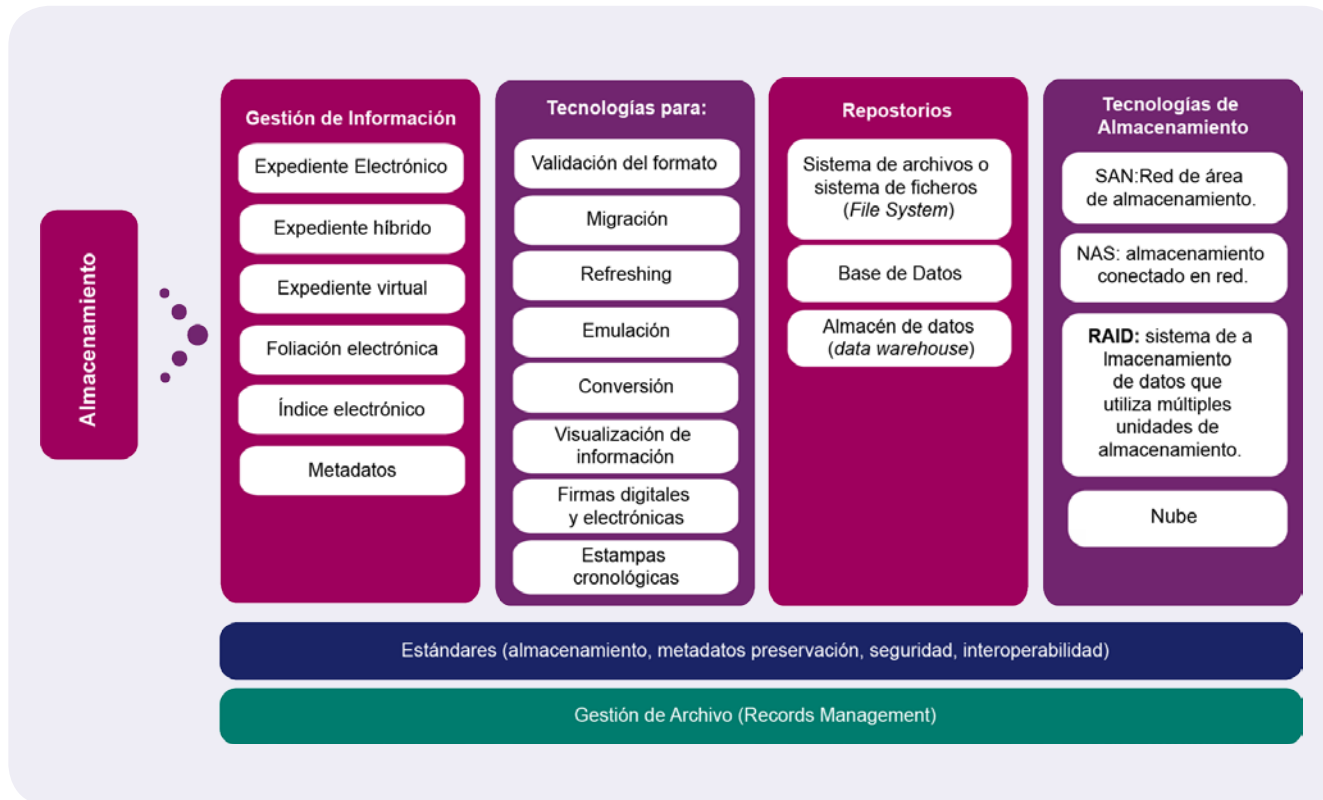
Almacenamiento

Gestión de Información

Expediente Electrónico

Expediente híbrido

Expediente virtual

Foliación electrónica

Índice electrónico

Metadatos

Tecnologías para:

Validación del formato

Migración

Refreshing

Emulación

Conversión

Visualización de información

Firmas digitales y electrónicas

Estampas cronológicas

Repostorios

Sistema de archivos o sistema de ficheros (*File System*)

Base de Datos

Almacén de datos (*data warehouse*)

Tecnologías de Almacenamiento

SAN:Red de área de almacenamiento.

NAS: almacenamiento conectado en red.

**RAID:** sistema de a lmacenamiento de datos que utiliza múltiples unidades de almacenamiento.

Nube

Estándares (almacenamiento, metadatos preservación, seguridad, interoperabilidad)

Gestión de Archivo (Records Management)